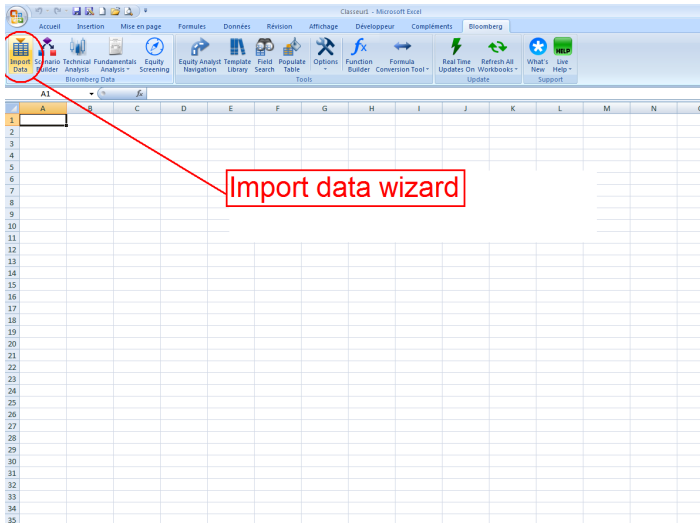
Classeur1 - Microsoft Excel

Accueil | Insertion | Mise en page | Formules | Données | Révision | Affichage | Développeur | Compléments | Bloomberg

Import Data | Scenario Builder | Technical Analysis | Fundamentals Analysis | Equity Screening
Bloomberg Data

Equity Analyst Navigation | Template Library | Field Search | Populate Table | Options | Function Builder | Formula Conversion Tool
Tools

Real Time Updates On | Refresh All Workbooks
Update

What's New | HELP Live Help
Support

A1 $f_x$

| | A | B | C | D | E | F | G | H | I | J | K | L | M | N |
|---|---|---|---|---|---|---|---|---|---|---|---|---|---|---|
| 1 | | | | | | | | | | | | | | |
| 2 | | | | | | | | | | | | | | |
| 3 | | | | | | | | | | | | | | |
| 4 | | | | | | | | | | | | | | |
| 5 | | | | | | | | | | | | | | |
| 6 | | | | | | | | | | | | | | |
| 7 | | | | | | | | | | | | | | |
| 8 | | | | | | | | | | | | | | |
| 9 | | | | | | | | | | | | | | |
| 10 | | | | | | | | | | | | | | |
| 11 | | | | | | | | | | | | | | |
| 12 | | | | | | | | | | | | | | |
| 13 | | | | | | | | | | | | | | |
| 14 | | | | | | | | | | | | | | |
| 15 | | | | | | | | | | | | | | |
| 16 | | | | | | | | | | | | | | |
| 17 | | | | | | | | | | | | | | |
| 18 | | | | | | | | | | | | | | |
| 19 | | | | | | | | | | | | | | |
| 20 | | | | | | | | | | | | | | |
| 21 | | | | | | | | | | | | | | |
| 22 | | | | | | | | | | | | | | |
| 23 | | | | | | | | | | | | | | |
| 24 | | | | | | | | | | | | | | |
| 25 | | | | | | | | | | | | | | |
| 26 | | | | | | | | | | | | | | |
| 27 | | | | | | | | | | | | | | |
| 28 | | | | | | | | | | | | | | |
| 29 | | | | | | | | | | | | | | |
| 30 | | | | | | | | | | | | | | |
| 31 | | | | | | | | | | | | | | |
| 32 | | | | | | | | | | | | | | |
| 33 | | | | | | | | | | | | | | |
| 34 | | | | | | | | | | | | | | |
| 35 | | | | | | | | | | | | | | |

Import data wizard